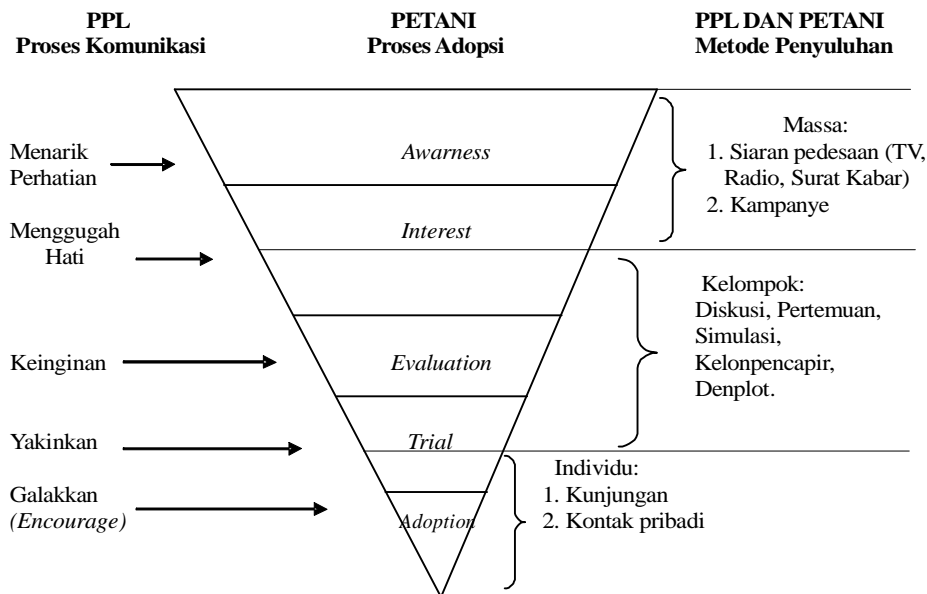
PPL
Proses Komunikasi

PETANI
Proses Adopsi

PPL DAN PETANI
Metode Penyuluhan

Menarik Perhatian

Awarness

Massa:
1. Siaran pedesaan (TV, Radio, Surat Kabar)
2. Kampanye

Menggugah Hati

Interest

Kelompok:
Diskusi, Pertemuan, Simulasi, Kelonpencapir, Denplot.

Keinginan

Evaluation

Yakinkan

Trial

Individu:
1. Kunjungan
2. Kontak pribadi

Galakkan
(Encourage)

Adoption